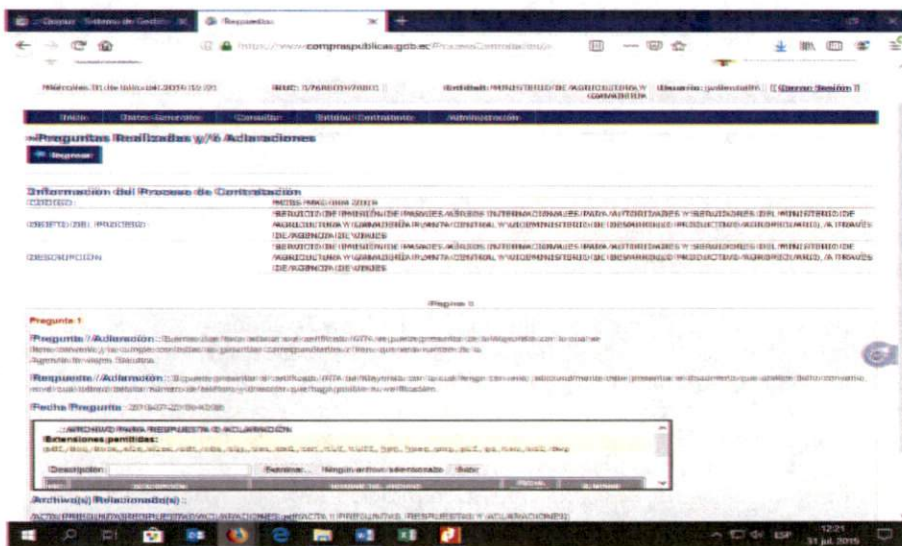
Compras · Sistema de Gestión | Respuestas

https://www.compraspublicas.gob.ec/ProcesoContratacion/...

Miércoles 31 de julio del 2019 15:01 | RUC: 1760001070001 | Entidad: MINISTERIO DE AGRICULTURA Y GANADERIA | Usuario: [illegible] | [ Cerrar Sesión ]

Inicio | Datos Generales | Consultar | Entidad Contratante | Administración

»Preguntas Realizadas y/o Aclaraciones

Regresar

Información del Proceso de Contratación

| | |
|---|---|
| CÓDIGO | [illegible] |
| OBJETO DEL PROCESO | SERVICIO DE EMISIÓN DE PASAJES AÉREOS INTERNACIONALES PARA AUTORIDADES Y SERVIDORES DEL MINISTERIO DE AGRICULTURA Y GANADERÍA PLANTA CENTRAL Y SUBPROYECTOS DE DESARROLLO PRODUCTIVO AGROPECUARIO, A TRAVÉS DE AGENCIA DE VIAJES |
| DESCRIPCIÓN | SERVICIO DE EMISIÓN DE PASAJES AÉREOS INTERNACIONALES PARA AUTORIDADES Y SERVIDORES DEL MINISTERIO DE AGRICULTURA Y GANADERÍA PLANTA CENTRAL Y SUBPROYECTOS DE DESARROLLO PRODUCTIVO AGROPECUARIO, A TRAVÉS DE AGENCIA DE VIAJES |

Página 1

Pregunta 1

Pregunta / Aclaración : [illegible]

Respuesta / Aclaración : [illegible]

Fecha Pregunta: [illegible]

...:ARCHIVO PARA RESPUESTA O ACLARACIÓN
Extensiones permitidas:
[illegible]

Descripción: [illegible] Examinar... Ningún archivo seleccionado Subir

Archivo(s) Relacionado(s) :

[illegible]

ESP 12:21 31 jul. 2019